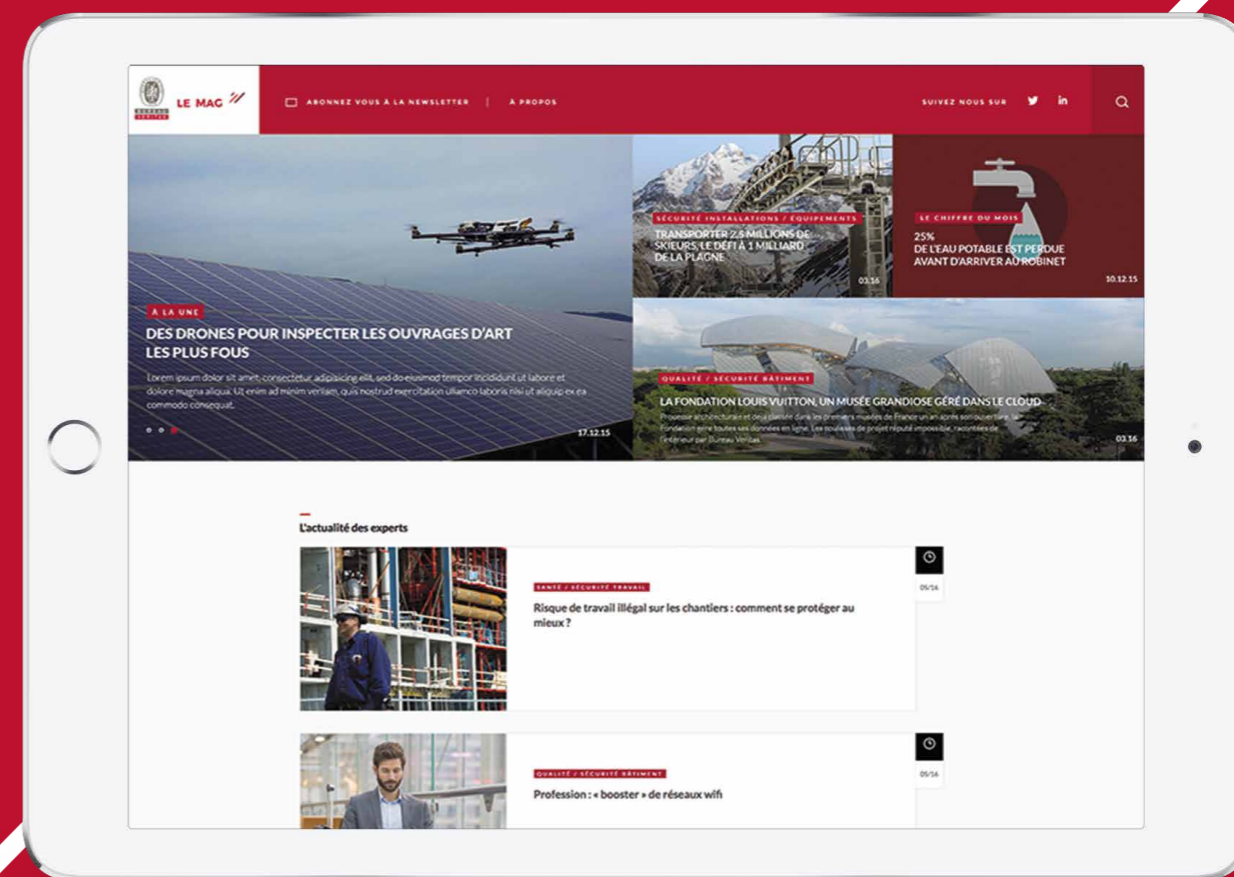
BUREAU VERITAS

LE MAG

ABONNEZ VOUS À LA NEWSLETTER | À PROPOS

SUIVEZ NOUS SUR

À LA UNE

DES DRONES POUR INSPECTER LES OUVRAGES D'ART LES PLUS FOUS

Lorem ipsum dolor sit amet, consectetur adipisicing elit, sed do eiusmod tempor incididunt ut labore et dolore magna aliqua. Ut enim ad minim veniam, quis nostrud exercitation ullamco laboris nisi ut aliquip ex ea commodo consequat.

17.12.15

SÉCURITÉ INSTALLATIONS / ÉQUIPEMENTS

TRANSPORTER 2,5 MILLIONS DE SKIEURS, LE DÉFI À 1 MILLIARD DE LA PLAGNE

03.16

LE CHIFFRE DU MOIS

25%
DE L'EAU POTABLE EST PERDUE AVANT D'ARRIVER AU ROBINET

10.12.15

QUALITÉ / SÉCURITÉ BÂTIMENT

LA FONDATION LOUIS VUITTON, UN MUSÉE GRANDIOSE GÉRÉ DANS LE CLOUD

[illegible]

03.16

L'actualité des experts

SANTÉ / SÉCURITÉ TRAVAIL

Risque de travail illégal sur les chantiers : comment se protéger au mieux ?

05/16

QUALITÉ / SÉCURITÉ BÂTIMENT

Profession : « booster » de réseaux wifi

05/16